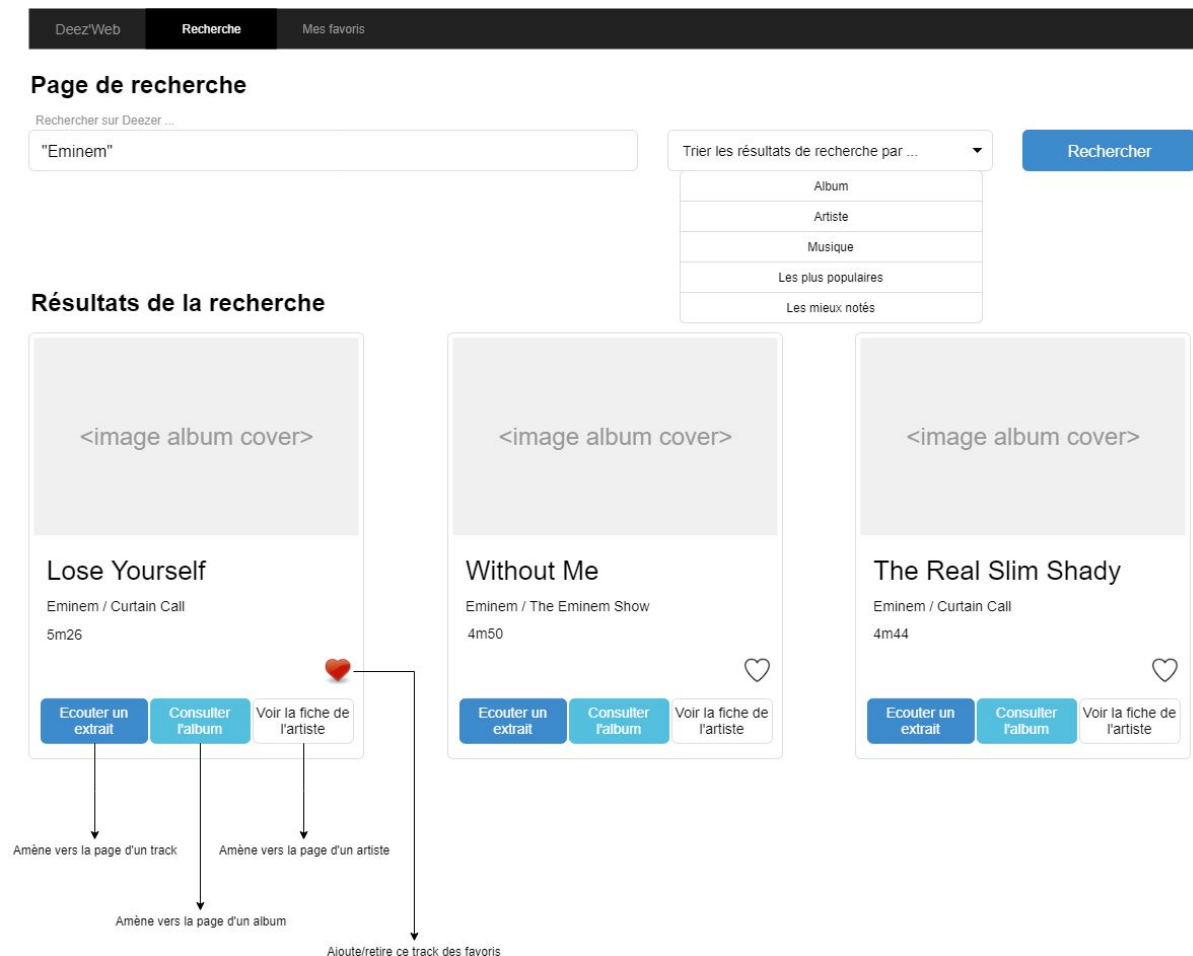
Deez'Web Recherche Mes favoris

Page de recherche

Rechercher sur Deezer ...

"Eminem"

Trier les résultats de recherche par ...

Rechercher

Album
Artiste
Musique
Les plus populaires
Les mieux notés

Résultats de la recherche

<image album cover>

Lose Yourself

Eminem / Curtain Call

5m26

Ecouter un extrait
Consulter l'album
Voir la fiche de l'artiste

<image album cover>

Without Me

Eminem / The Eminem Show

4m50

Ecouter un extrait
Consulter l'album
Voir la fiche de l'artiste

<image album cover>

The Real Slim Shady

Eminem / Curtain Call

4m44

Ecouter un extrait
Consulter l'album
Voir la fiche de l'artiste

Amène vers la page d'un track

Amène vers la page d'un artiste

Amène vers la page d'un album

Ajoute/retire ce track des favoris